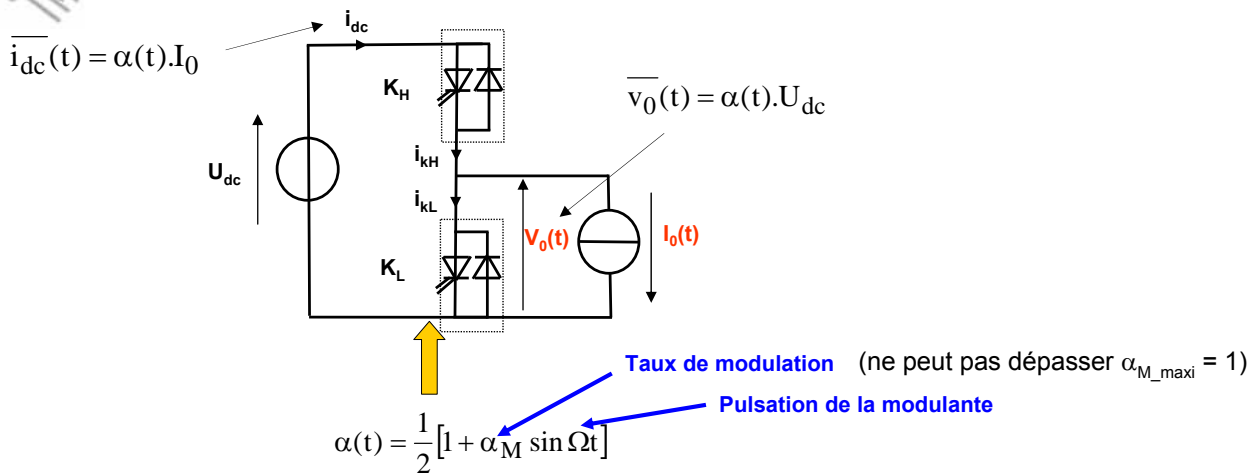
$\overline{i_{dc}}(t) = \alpha(t).I_0$

$i_{dc}$

$K_H$

$\overline{v_0}(t) = \alpha(t).U_{dc}$

$U_{dc}$

$i_{kH}$

$i_{kL}$

$V_0(t)$

$I_0(t)$

$K_L$

Taux de modulation (ne peut pas dépasser $\alpha_{M\_maxi} = 1$)

Pulsation de la modulante

$\alpha(t) = \frac{1}{2}[1 + \alpha_M \sin \Omega t]$